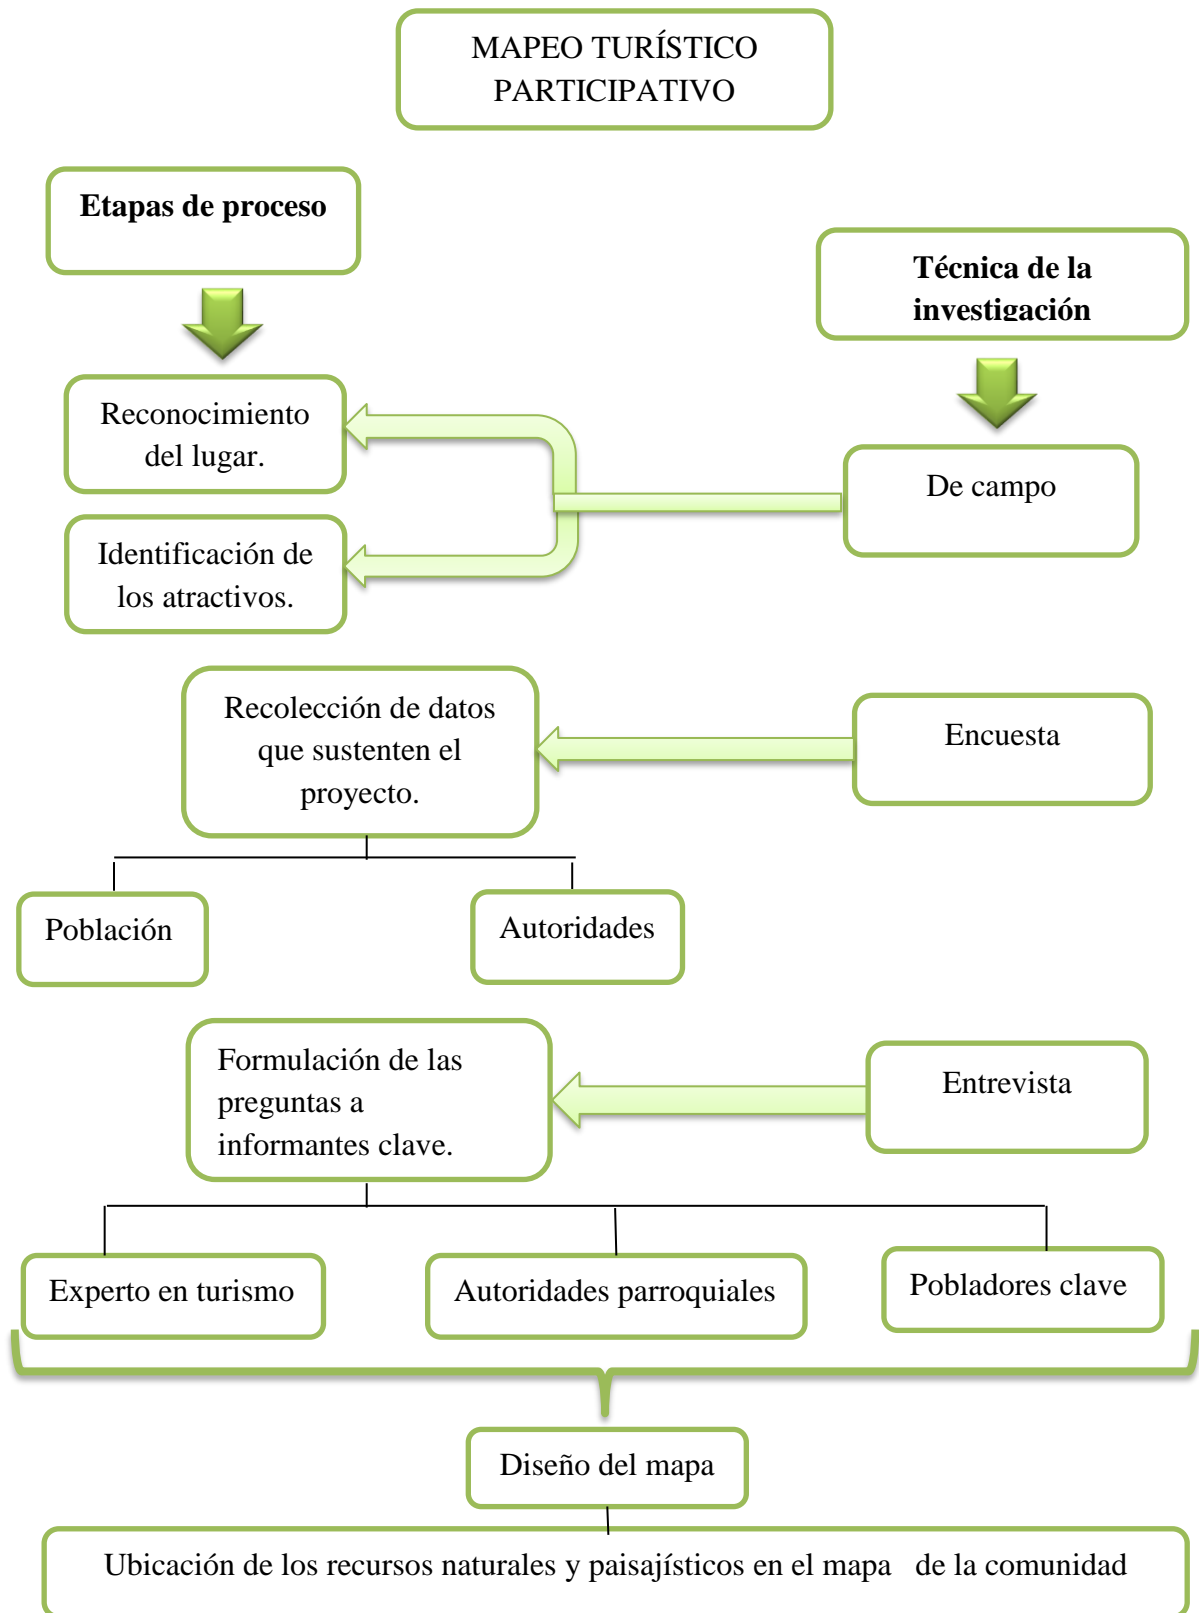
MAPEO TURÍSTICO PARTICIPATIVO

**Etapas de proceso**

**Técnica de la investigación**

Reconocimiento del lugar.

Identificación de los atractivos.

De campo

Recolección de datos que sustenten el proyecto.

Encuesta

Población

Autoridades

Formulación de las preguntas a informantes clave.

Entrevista

Experto en turismo

Autoridades parroquiales

Pobladores clave

Diseño del mapa

Ubicación de los recursos naturales y paisajísticos en el mapa de la comunidad